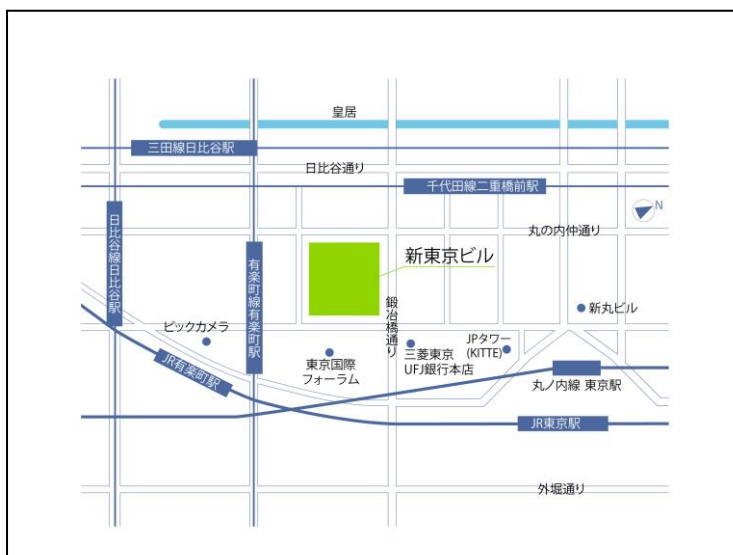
皇居

三田線日比谷駅

日比谷通り

千代田線二重橋前駅

N

丸の内仲通り

日比谷線日比谷駅

有楽町線有楽町駅

新東京ビル

鍛冶橋通り

新丸ビル

ビックカメラ

JPタワー
(KITTE)

東京国際
フォーラム

三菱東京
UFJ銀行本店

JR有楽町駅

丸ノ内線 東京駅

JR東京駅

外堀通り